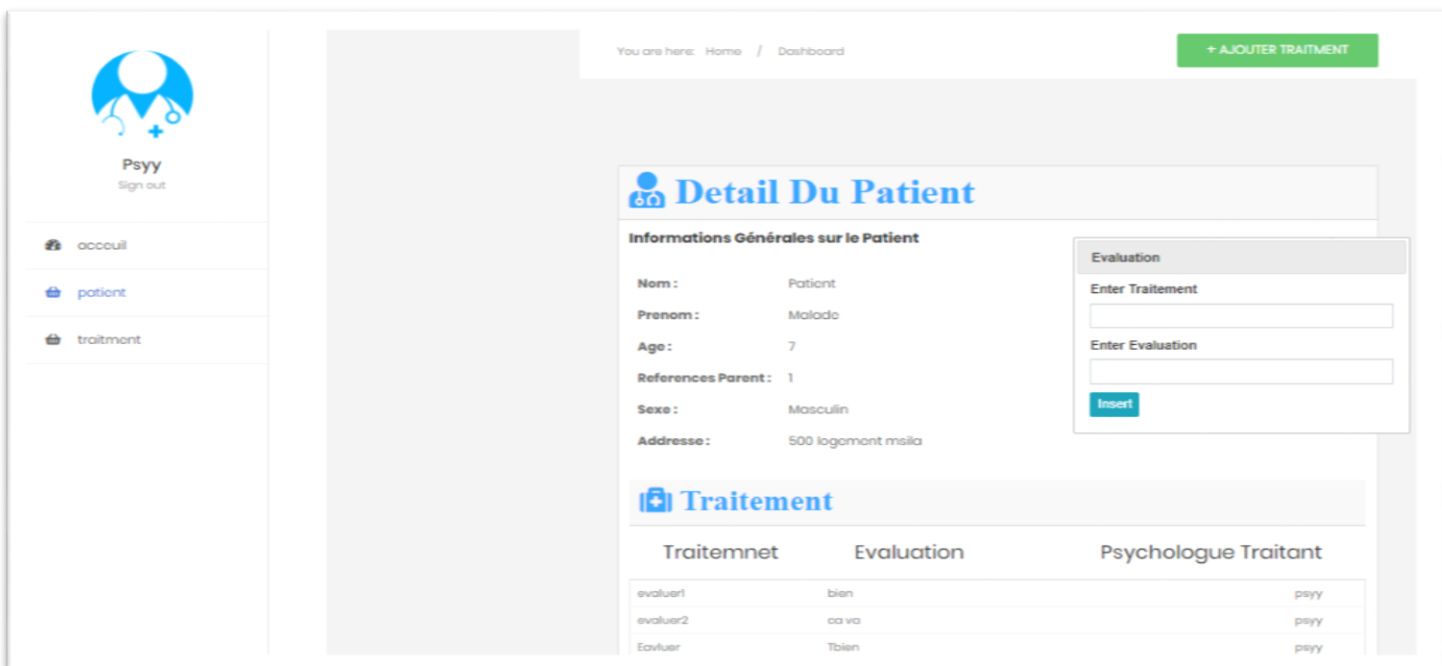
Psyy
Sign out

accueil
patient
traitment

You are here: Home / Dashboard

+ AJOUTER TRAITMENT

Detail Du Patient

Informations Générales sur le Patient

Nom : Patient
Prenom : Malade
Age : 7
References Parent : 1
Sexe : Masculin
Addresse : 500 logement msila

Evaluation
Enter Traitement
Enter Evaluation
Insert

Traitement

| Traitemnet | Evaluation | Psychologue Traitant |
|---|---|---|
| evaluer1 | bien | psyy |
| evaluer2 | ca va | psyy |
| Eavluer | Tbien | psyy |